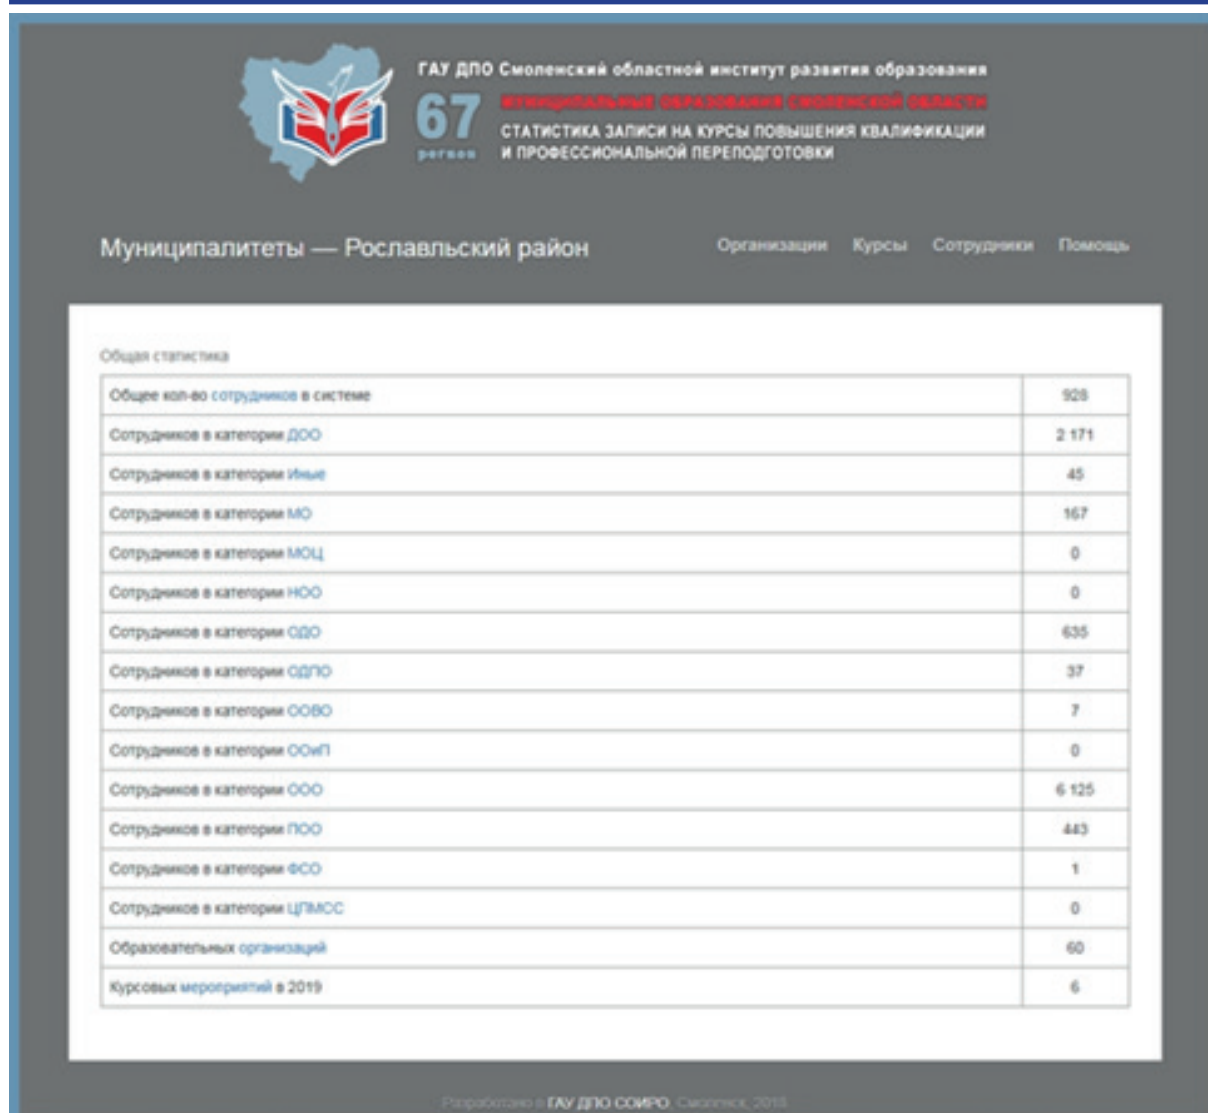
ГАУ ДПО Смоленский областной институт развития образования
67 регион
МУНИЦИПАЛЬНЫЕ ОБРАЗОВАНИЯ СМОЛЕНСКОЙ ОБЛАСТИ
СТАТИСТИКА ЗАПИСИ НА КУРСЫ ПОВЫШЕНИЯ КВАЛИФИКАЦИИ И ПРОФЕССИОНАЛЬНОЙ ПЕРЕПОДГОТОВКИ

Муниципалитеты — Рославльский район

Организации Курсы Сотрудники Помощь

Общая статистика

| | |
|---|---|
| Общее кол-во сотрудников в системе | 928 |
| Сотрудников в категории ДОО | 2 171 |
| Сотрудников в категории Иные | 45 |
| Сотрудников в категории МО | 167 |
| Сотрудников в категории МОЦ | 0 |
| Сотрудников в категории НОО | 0 |
| Сотрудников в категории ОДО | 635 |
| Сотрудников в категории ОДПО | 37 |
| Сотрудников в категории ООВО | 7 |
| Сотрудников в категории ООиП | 0 |
| Сотрудников в категории ООО | 6 125 |
| Сотрудников в категории ПОО | 443 |
| Сотрудников в категории ФСО | 1 |
| Сотрудников в категории ЦПМСС | 0 |
| Образовательных организаций | 60 |
| Курсовых мероприятий в 2019 | 6 |

Разработано в ГАУ ДПО СОИРО, Смоленск, 2018